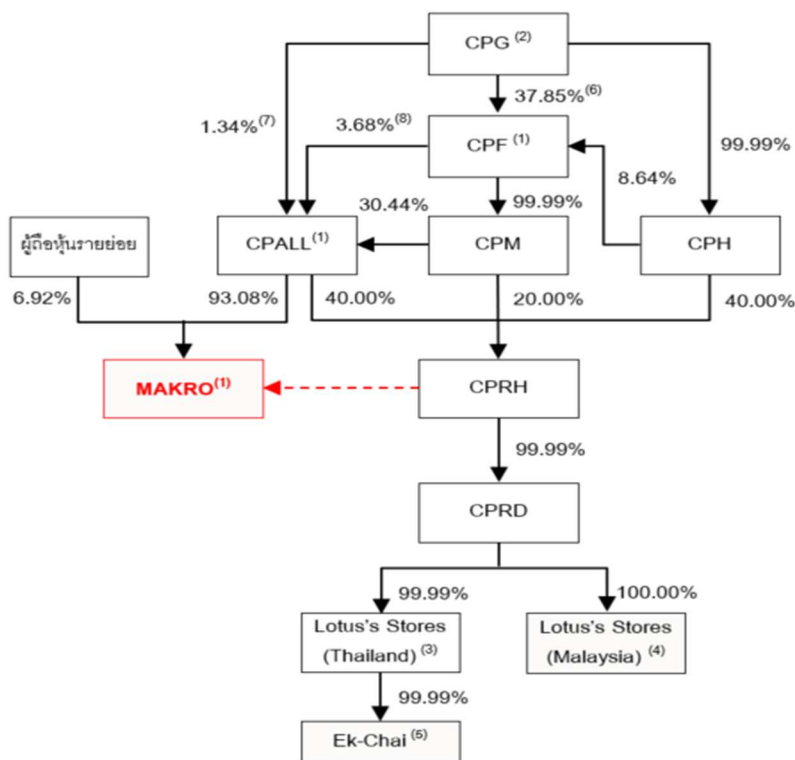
CPG $^{(2)}$

37.85% $^{(6)}$

1.34% $^{(7)}$

3.68% $^{(8)}$

CPF $^{(1)}$

99.99%

8.64%

30.44%

99.99%

ผู้ถือหุ้นรายย่อย

CPALL $^{(1)}$

CPM

CPH

6.92%

93.08%

40.00%

20.00%

40.00%

MAKRO $^{(1)}$

CPRH

99.99%

CPRD

99.99%

100.00%

Lotus's Stores (Thailand) $^{(3)}$

Lotus's Stores (Malaysia) $^{(4)}$

99.99%

Ek-Chai $^{(5)}$